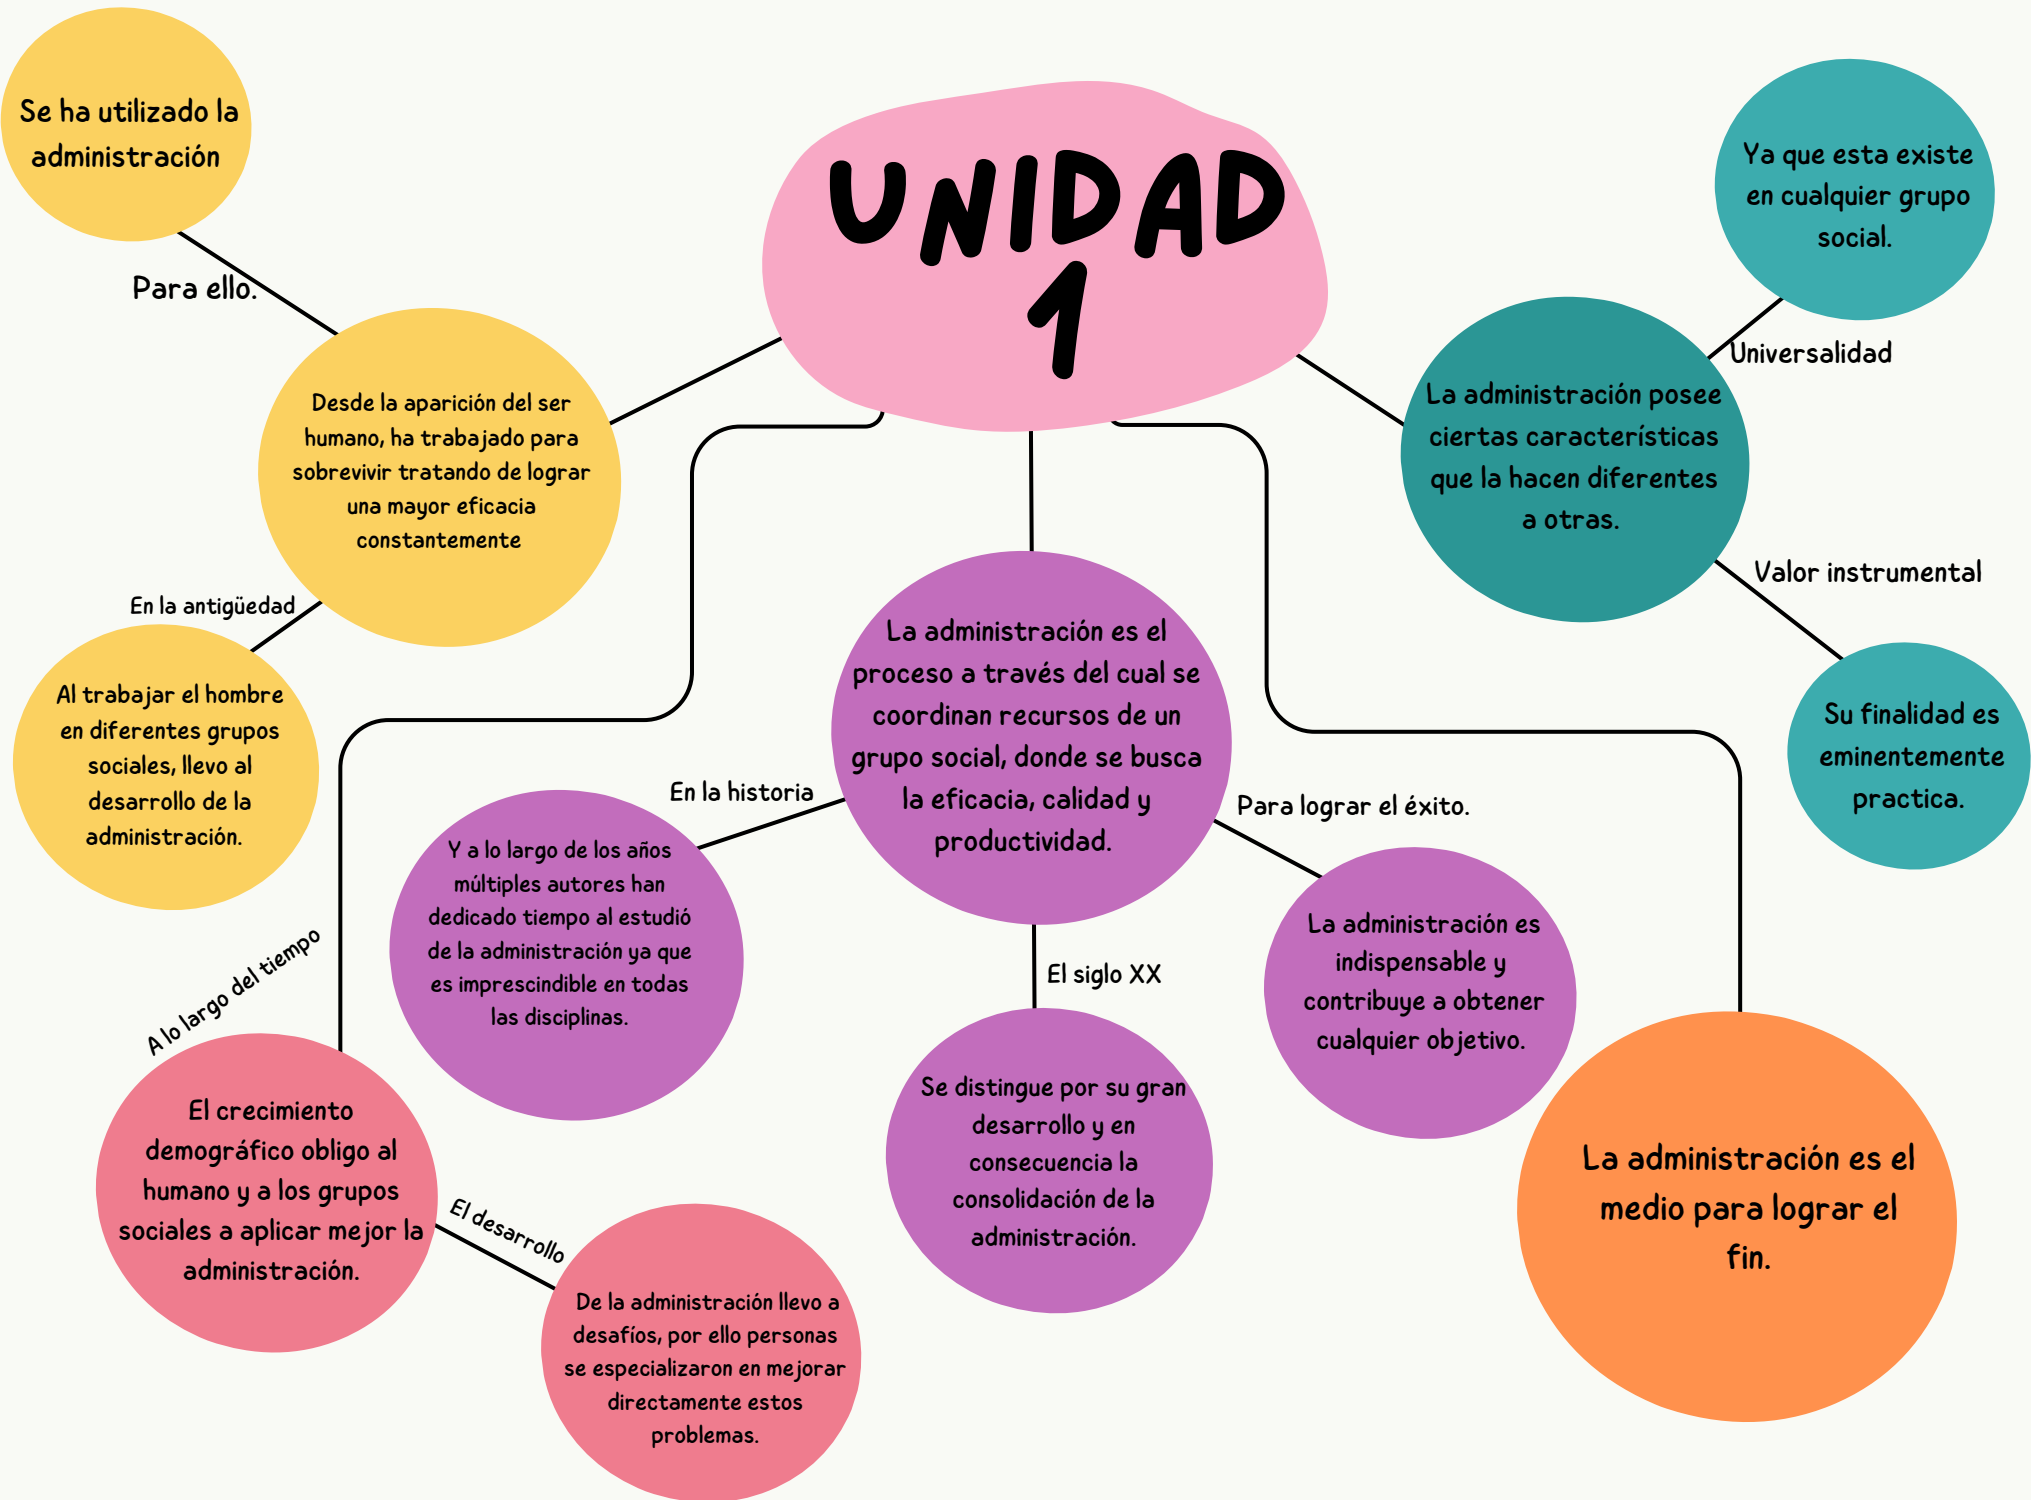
UNIDAD 1

Se ha utilizado la administración

Para ello.

Desde la aparición del ser humano, ha trabajado para sobrevivir tratando de lograr una mayor eficacia constantemente

En la antigüedad

Al trabajar el hombre en diferentes grupos sociales, llevo al desarrollo de la administración.

A lo largo del tiempo

El crecimiento demográfico obligo al humano y a los grupos sociales a aplicar mejor la administración.

El desarrollo

De la administración llevo a desafíos, por ello personas se especializaron en mejorar directamente estos problemas.

La administración es el proceso a través del cual se coordinan recursos de un grupo social, donde se busca la eficacia, calidad y productividad.

En la historia

Y a lo largo de los años múltiples autores han dedicado tiempo al estudió de la administración ya que es imprescindible en todas las disciplinas.

El siglo XX

Se distingue por su gran desarrollo y en consecuencia la consolidación de la administración.

Para lograr el éxito.

La administración es indispensable y contribuye a obtener cualquier objetivo.

La administración posee ciertas características que la hacen diferentes a otras.

Universalidad

Ya que esta existe en cualquier grupo social.

Valor instrumental

Su finalidad es eminentemente practica.

La administración es el medio para lograr el fin.